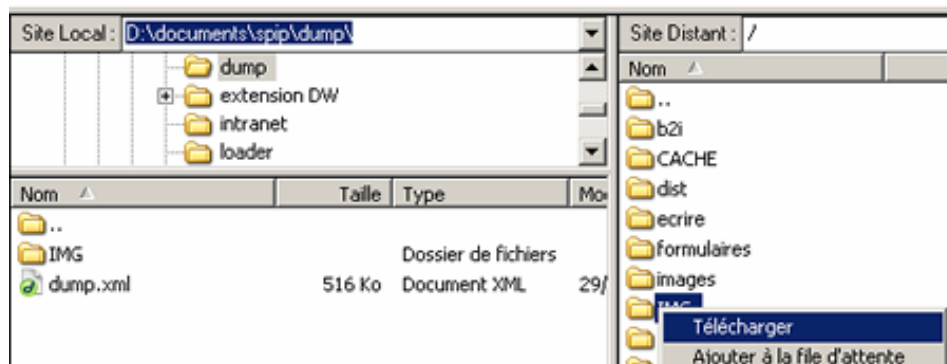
Site Local : D:\documents\spip\dump\

dump
extension DW
intranet
loader

| Nom | Taille | Type | Mo |
|---|---|---|---|
| .. | | | |
| IMG | | Dossier de fichiers | |
| dump.xml | 516 Ko | Document XML | 29/ |

Site Distant : /

Nom

..
b2i
CACHE
dist
ecrire
formulaires
images
IMG

Télécharger
Ajouter à la file d'attente